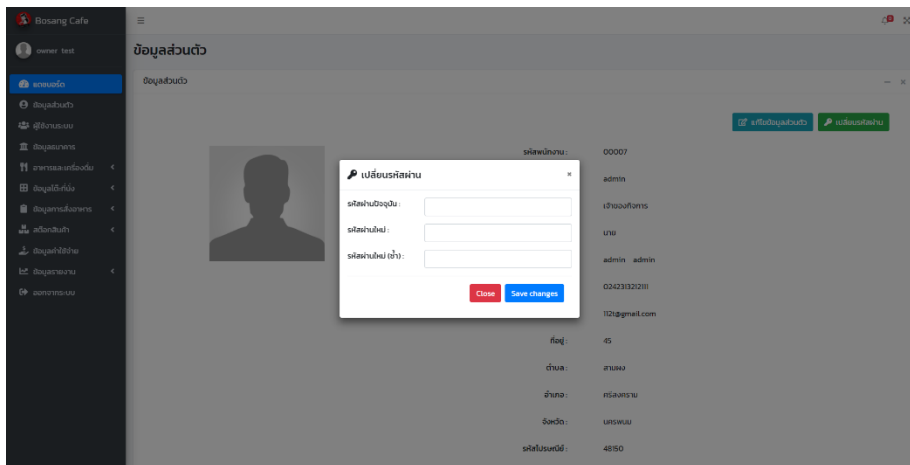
Bosang Cafe
owner test
แดชบอร์ด
ข้อมูลส่วนตัว
ผู้ใช้งานระบบ
ข้อมูลธนาคาร
อาหารและเครื่องดื่ม
ข้อมูลโต๊ะที่นั่ง
ข้อมูลการสั่งอาหาร
สต็อกสินค้า
ข้อมูลค่าใช้จ่าย
ข้อมูลรายงาน
ออกจากระบบ

ข้อมูลส่วนตัว
ข้อมูลส่วนตัว
แก้ไขข้อมูลส่วนตัว
เปลี่ยนรหัสผ่าน

รหัสพนักงาน : 00007
admin
เจ้าของกิจการ
นาย
admin admin
0242313212111
112t@gmail.com
ที่อยู่ : 45
ตำบล : สามแยก
อำเภอ : ศรีสงคราม
จังหวัด : นครพนม
รหัสไปรษณีย์ : 48150

เปลี่ยนรหัสผ่าน
×
รหัสผ่านปัจจุบัน :
รหัสผ่านใหม่ :
รหัสผ่านใหม่ (ซ้ำ) :
Close
Save changes